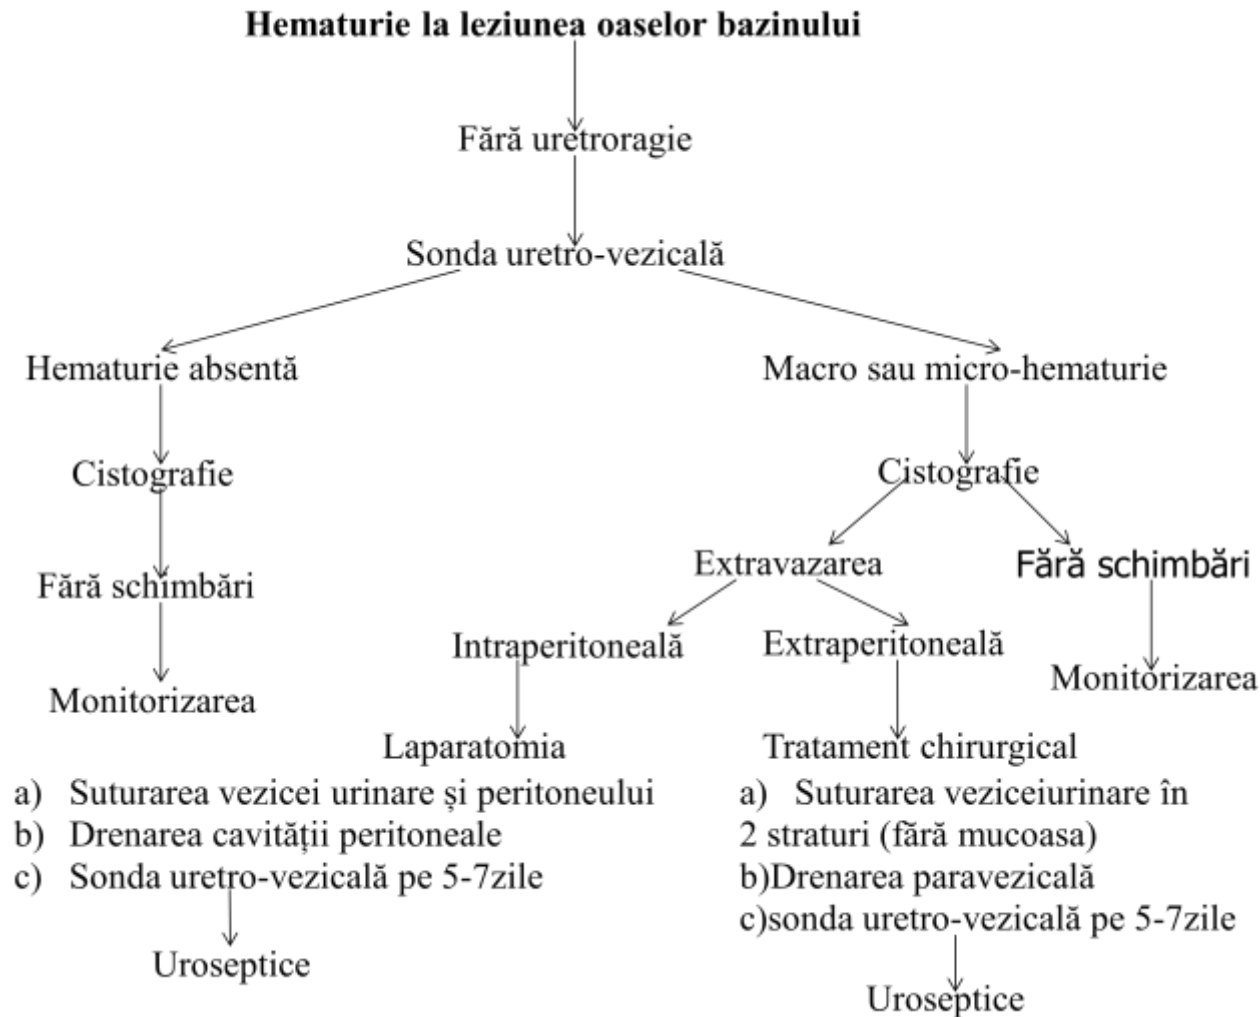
**Hematurie la leziunea oaselor bazinului**

Fără uretroragie

Sonda uretro-vezicală

Hematurie absentă

Cistografie

Fără schimbări

Monitorizarea

Macro sau micro-hematurie

Cistografie

Extravazarea

Fără schimbări

Monitorizarea

Intraperitoneală

Laparatomia

a) Suturarea vezicei urinare și peritoneului
b) Drenarea cavității peritoneale
c) Sonda uretro-vezicală pe 5-7zile

Uroseptice

Extraperitoneală

Tratament chirurgical

a) Suturarea veziceiurinare în 2 straturi (fără mucoasa)
b)Drenarea paravezicală
c)sonda uretro-vezicală pe 5-7zile

Uroseptice